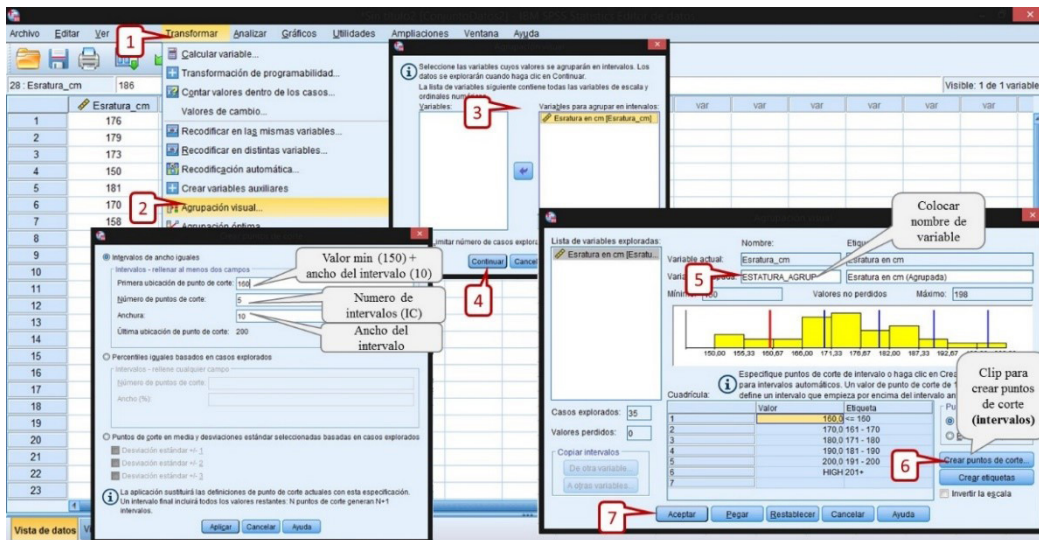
Archivo Editar Ver Transformar Analizar Gráficos Utilidades Ampliaciones Ventana Ayuda

1

Calcular variable...
Transformación de programabilidad...
Contar valores dentro de los casos...
Valores de cambio...
Recodificar en las mismas variables...
Recodificar en distintas variables...
Recodificación automática...
Crear variables auxiliares
Agrupación visual...
Agrupación óptima...

2

28 : Esratura_cm 186

Visible: 1 de 1 variable

| | Esratura_cm |
|---|---|
| 1 | 176 |
| 2 | 179 |
| 3 | 173 |
| 4 | 150 |
| 5 | 181 |
| 6 | 170 |
| 7 | 158 |
| 8 | |
| 9 | |
| 10 | |
| 11 | |
| 12 | |
| 13 | |
| 14 | |
| 15 | |
| 16 | |
| 17 | |
| 18 | |
| 19 | |
| 20 | |
| 21 | |
| 22 | |
| 23 | |

var var var var var var var

Vista de datos

Seleccione las variables cuyos valores se agruparán en intervalos. Los datos se explorarán cuando haga clic en Continuar.
La lista de variables siguiente contiene todas las variables de escala y ordinales numéricas.
Variables:
Variables para agrupar en intervalos:
Esratura en cm [Esratura_cm]

3

Limitar número de casos explorados
Continuar Cancelar

4

Intervalos de ancho iguales
Intervalos - rellenar al menos dos campos
Primera ubicación de punto de corte: 160
Número de puntos de corte: 5
Anchura: 10
Última ubicación de punto de corte: 200

Valor min (150) + ancho del intervalo (10)
Numero de intervalos (IC)
Ancho del intervalo

Percentiles iguales basados en casos explorados
Intervalos - rellene cualquier campo
Número de puntos de corte:
Ancho (%):

Puntos de corte en media y desviaciones estándar seleccionadas basadas en casos explorados
Desviación estándar +/- 1
Desviación estándar +/- 2
Desviación estándar +/- 3

La aplicación sustituirá las definiciones de punto de corte actuales con esta especificación. Un intervalo final incluirá todos los valores restantes: N puntos de corte generan N+1 intervalos.

Aplicar Cancelar Ayuda

Lista de variables exploradas:
Esratura en cm [Esratu...

Nombre:
Etiqueta:
Variable actual: Esratura_cm Esratura en cm
Variable agrupada: ESTATURA_AGRUP Esratura en cm (Agrupada)

5

Colocar nombre de variable

Mínimo: 150 Valores no perdidos Máximo: 198

150,00 155,33 160,67 166,00 171,33 176,67 182,00 187,33 192,67

Especifique puntos de corte de intervalo o haga clic en Crear puntos de corte para intervalos automáticos. Un valor de punto de corte de 1 define un intervalo que empieza por encima del intervalo an

Cuadrícula:

| | Valor | Etiqueta |
|---|---|---|
| 1 | 160,0 | <= 160 |
| 2 | 170,0 | 161 - 170 |
| 3 | 180,0 | 171 - 180 |
| 4 | 190,0 | 181 - 190 |
| 5 | 200,0 | 191 - 200 |
| 6 | HIGH | 201+ |
| 7 | | |

Casos explorados: 35
Valores perdidos: 0

Copiar intervalos
De otra variable...
A otras variables...

Clip para crear puntos de corte (intervalos)

6

Crear puntos de corte...
Crear etiquetas
Invertir la escala

7

Aceptar Pegar Restablecer Cancelar Ayuda